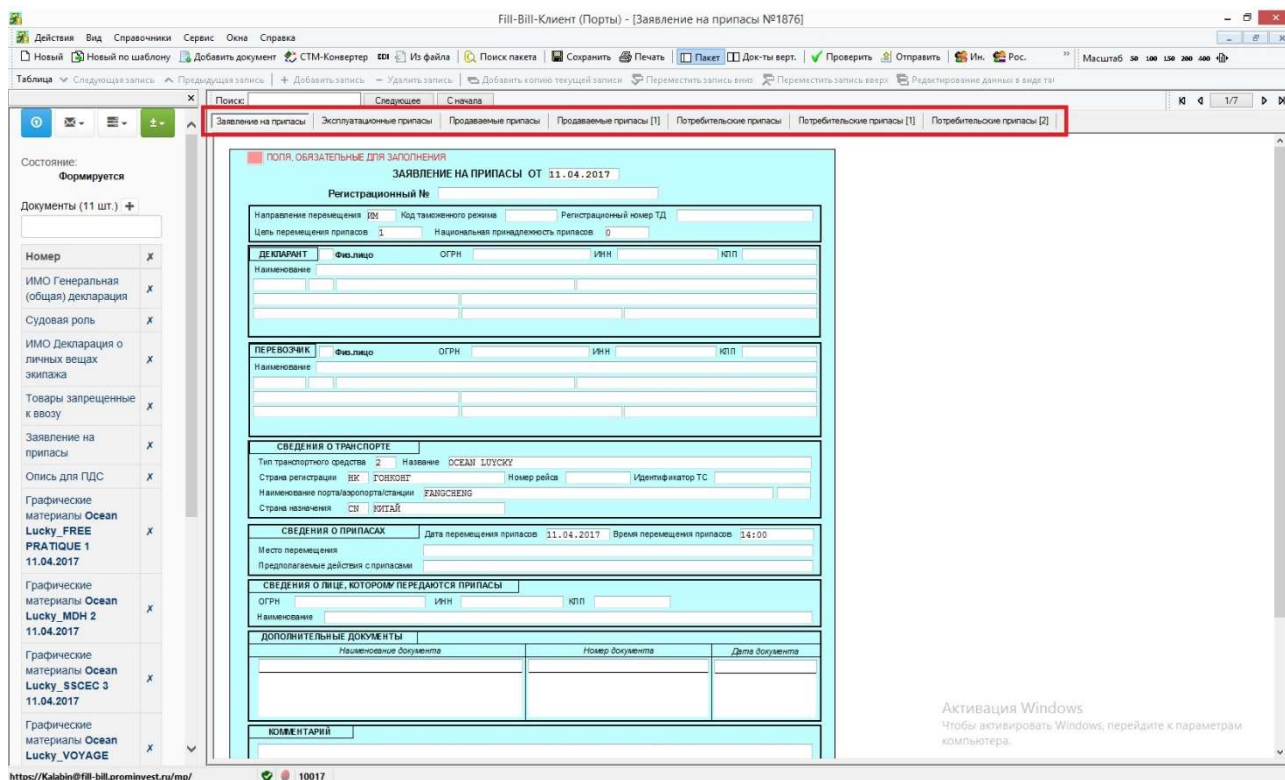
Fill-Bill-Клиент (Порты) - [Заявление на припасы №1876]

Действия Вид Справочники Сервис Окна Справка

Новый Новый по шаблону Добавить документ СТМ-Конвертер Из файла Поиск пакета Сохранить Печать Пакет Док-ты верт. Проверить Отправить Ин. Рос. Масштаб 50 100 150 200 400

Таблица Следующая запись Предыдущая запись Добавить запись Удалить запись Добавить копию текущей записи Переместить запись вниз Переместить запись вверх Редактирование данных в виде та

Поиск: Следующее Сначала

1/7

Заявление на припасы | Эксплуатационные припасы | Продаваемые припасы | Продаваемые припасы [1] | Потребительские припасы | Потребительские припасы [1] | Потребительские припасы [2]

Состояние:
Формируется

Документы (11 шт.)

Номер
ИМО Генеральная (общая) декларация
Судовая роль
ИМО Декларация о личных вещах экипажа
Товары запрещенные к ввозу
Заявление на припасы
Опись для ПДС
Графические материалы Ocean Lucky_FREE PRATIQUE 1 11.04.2017
Графические материалы Ocean Lucky_MDH 2 11.04.2017
Графические материалы Ocean Lucky_SSCEC 3 11.04.2017
Графические материалы Ocean Lucky_VOYAGE

ПОЛЯ, ОБЯЗАТЕЛЬНЫЕ ДЛЯ ЗАПОЛНЕНИЯ

ЗАЯВЛЕНИЕ НА ПРИПАСЫ ОТ 11.04.2017

Регистрационный №

Направление перемещения ИМ Код таможенного режима Регистрационный номер ТД
Цель перемещения припасов 1 Национальная принадлежность припасов 0

ДЕКЛАРАНТ Физ.лицо ОГРН ИНН КПП
Наименование

ПЕРЕВОЗЧИК Физ.лицо ОГРН ИНН КПП
Наименование

СВЕДЕНИЯ О ТРАНСПОРТЕ
Тип транспортного средства 2 Название OCEAN LUYCKY
Страна регистрации HK ГОНКОНГ Номер рейса Идентификатор ТС
Наименование порта/аэропорта/станции FANGCHENG
Страна назначения CN КИТАЙ

СВЕДЕНИЯ О ПРИПАСАХ Дата перемещения припасов 11.04.2017 Время перемещения припасов 14:00
Место перемещения
Предполагаемые действия с припасами

СВЕДЕНИЯ О ЛИЦЕ, КОТОРОМУ ПЕРЕДАЮТСЯ ПРИПАСЫ
ОГРН ИНН КПП
Наименование

ДОПОЛНИТЕЛЬНЫЕ ДОКУМЕНТЫ
Наименование документа | Номер документа | Дата документа

КОММЕНТАРИЙ

Активация Windows
Чтобы активировать Windows, перейдите к параметрам компьютера.

https://Kalabin@fill-bill.prominvest.ru/mp/ 10017